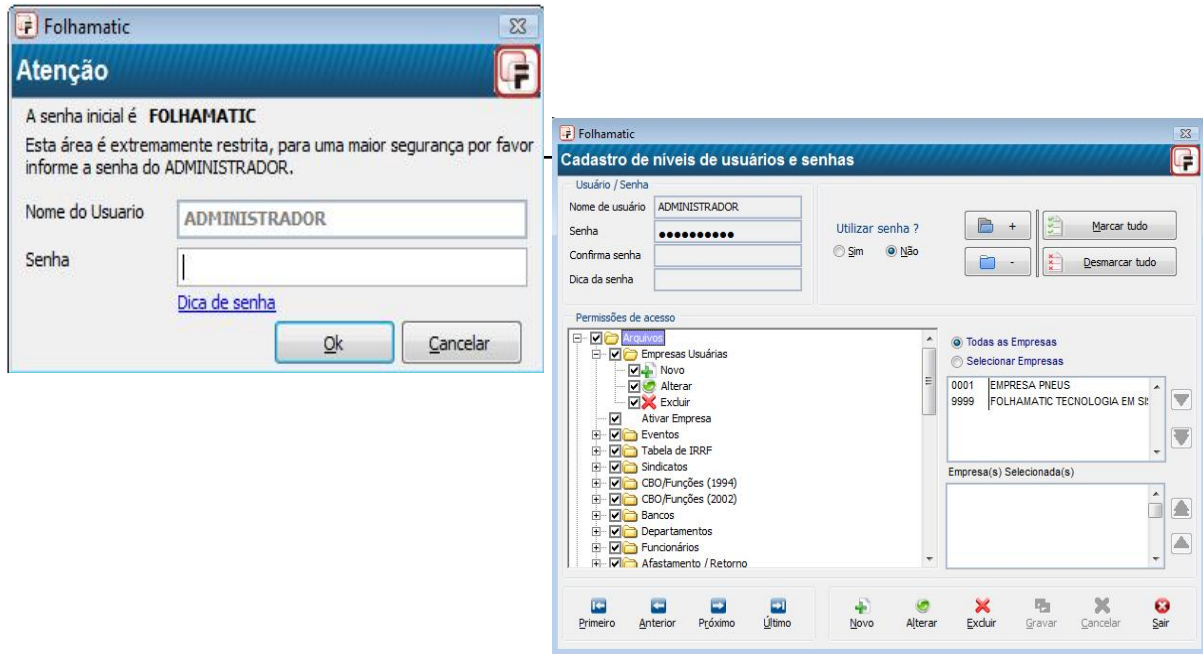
Folhamatic

Atenção

A senha inicial é FOLHAMATIC

Esta área é extremamente restrita, para uma maior segurança por favor informe a senha do ADMINISTRADOR.

Nome do Usuario ADMINISTRADOR

Senha

Dica de senha

Ok Cancelar

Folhamatic

Cadastro de níveis de usuários e senhas

Usuário / Senha

Nome de usuário ADMINISTRADOR

Senha ••••••••••

Confirma senha

Dica da senha

Utilizar senha ?

Sim Não

+

-

Marcar tudo

Desmarcar tudo

Permissões de acesso

Arquivos
Empresas Usuárias
Novo
Alterar
Excluir
Ativar Empresa
Eventos
Tabela de IRRF
Sindicatos
CBO/Funções (1994)
CBO/Funções (2002)
Bancos
Departamentos
Funcionários
Afastamento / Retorno

Todas as Empresas

Selecionar Empresas

0001 EMPRESA PNEUS
9999 FOLHAMATIC TECNOLOGIA EM SI

Empresa(s) Selecionada(s)

Primeiro Anterior Próximo Último Novo Alterar Excluir Gravar Cancelar Sair